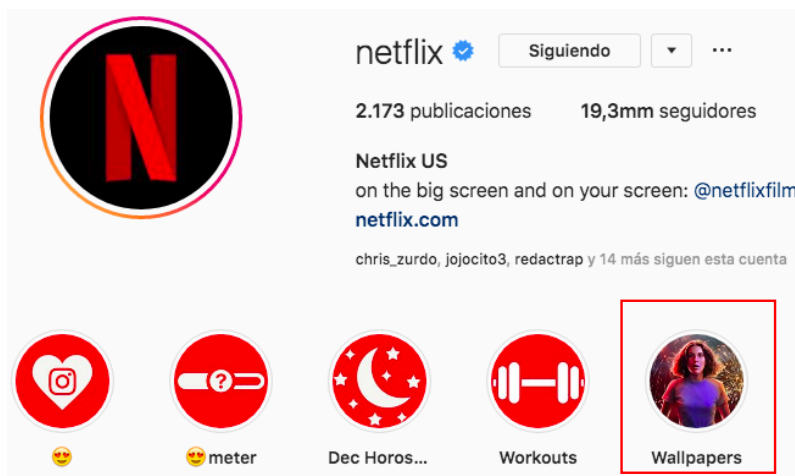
netflix

Siguiendo

2.173 publicaciones 19,3mm seguidores

Netflix US
on the big screen and on your screen: @netflixfilm
netflix.com

chris_zurdo, jojocito3, redactrap y 14 más siguen esta cuenta

😍

😍meter

Dec Horos...

Workouts

Wallpapers